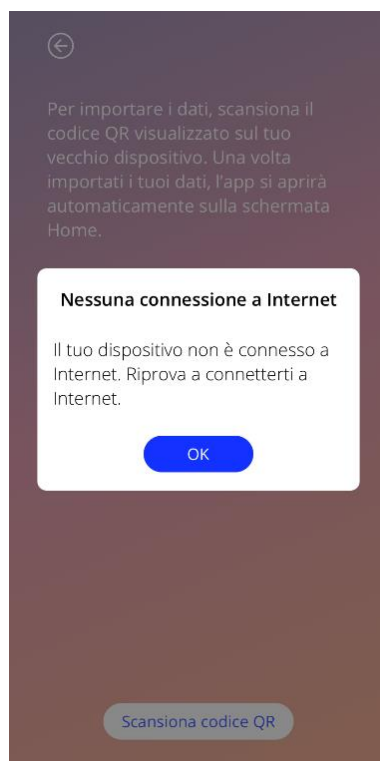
Per importare i dati, scansiona il codice QR visualizzato sul tuo vecchio dispositivo. Una volta importati i tuoi dati, l'app si aprirà automaticamente sulla schermata Home.

Nessuna connessione a Internet

Il tuo dispositivo non è connesso a Internet. Riprova a connetterti a Internet.

OK

Scansiona codice QR